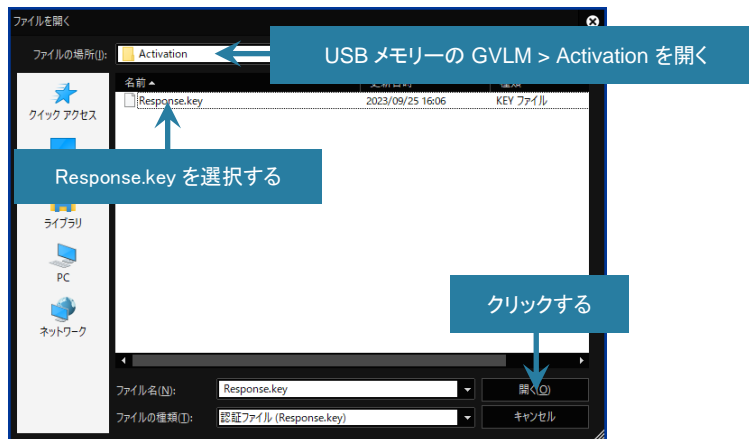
ファイルを開く

ファイルの場所(I): Activation

USB メモリーの GVLM > Activation を開く

名前

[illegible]

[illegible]

クイック アクセス

Response.key

2023/09/25 16:06

KEY ファイル

Response.key を選択する

ライブラリ

PC

ネットワーク

クリックする

ファイル名(N): Response.key

開く(O)

ファイルの種類(T): 認証ファイル (Response.key)

キャンセル